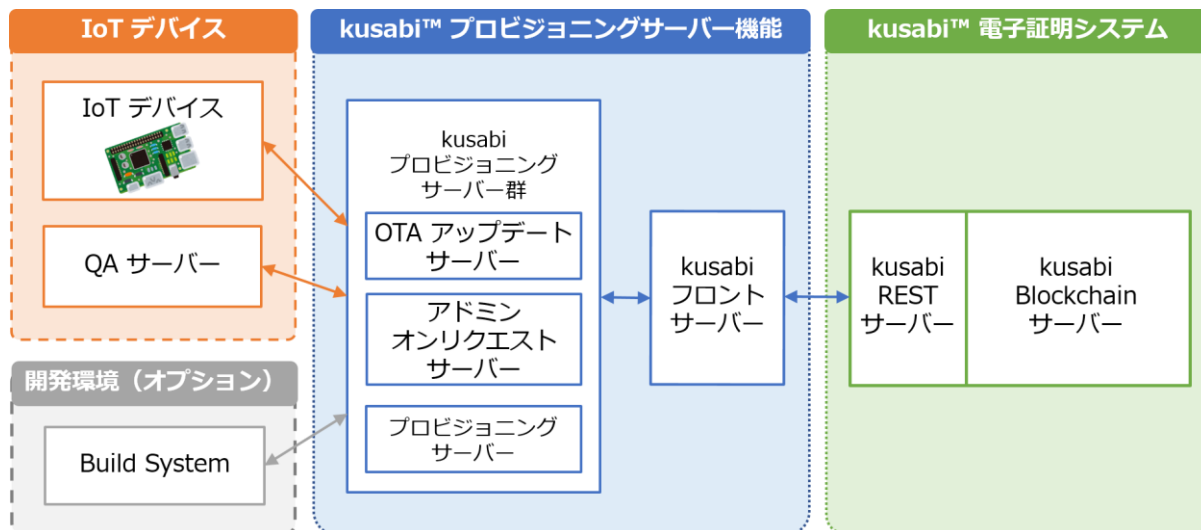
IoT デバイス

IoT デバイス

QA サーバー

開発環境（オプション）

Build System

kusabi™ プロビジョニングサーバー機能

kusabi プロビジョニング サーバー群

OTA アップデート サーバー

アドミン オンリクエスト サーバー

プロビジョニング サーバー

kusabi フロント サーバー

kusabi™ 電子証明システム

kusabi REST サーバー

kusabi Blockchain サーバー